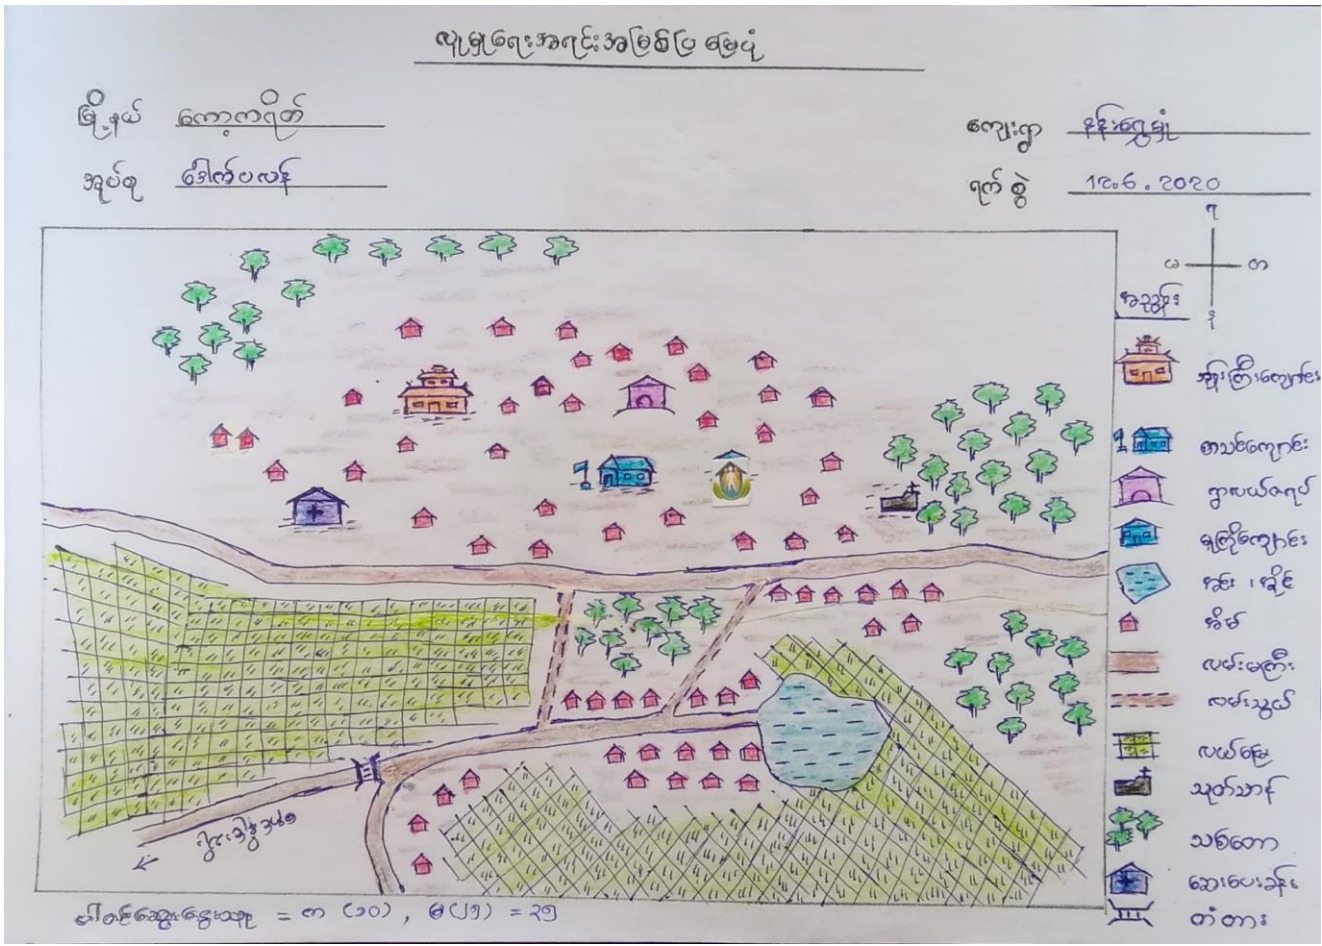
လူမှုရေးအခြေအနေပြမြေပုံ

မြို့နယ် ကော့ကရိတ်

အုပ်စု ဝေါက်ပလန်

ကျေးရွာ နန်းရွှေမွန်

ရက်စွဲ ၁၉.၆.၂၀၂၀

မ
တ
အ
တ

အညွှန်း

ဘုန်းကြီးကျောင်း
စာသင်ကျောင်း
ဂူဗိမာန်
ခရစ်ယာန်ဘုရားကျောင်း
ကန်၊ ချောင်း
အိမ်
လမ်းမကြီး
လမ်းသွယ်
လယ်မြေ
သုသာန်
သစ်တော
ဆေးပေးခန်း
တံတား

ကြာအင်းဆိပ်ဘက်

ခေါင်းဆောင်ရွေးချယ်သူ = ကျား (၁၀), မ (၁၅) = ၂၅